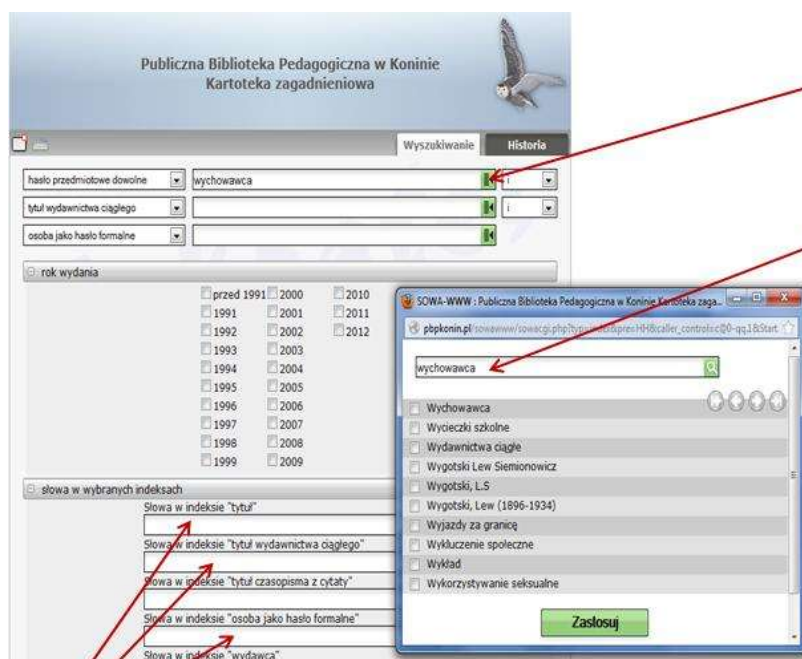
Publiczna Biblioteka Pedagogiczna w Koninie
Kartoteka zagadnieniowa

Wyszukiwanie
Historia

hasło przedmiotowe dowolne
wychowawca
i

tytuł wydawnictwa ciągłego
i

osoba jako hasło formalne

rok wydania

przed 1991
1991
1992
1993
1994
1995
1996
1997
1998
1999
2000
2001
2002
2003
2004
2005
2006
2007
2008
2009
2010
2011
2012

słowa w wybranych indeksach
Słowa w indeksie "tytuł"
Słowa w indeksie "tytuł wydawnictwa ciągłego"
Słowa w indeksie "tytuł czasopisma z cytaty"
Słowa w indeksie "osoba jako hasło formalne"
Słowa w indeksie "wydawca"

SOWA-WWW : Publiczna Biblioteka Pedagogiczna w Koninie Kartoteka zaga...
pbpkonin.pl/sowawww/sowacgi.php?typ=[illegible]&prev=HH8caller_control=c0-qq1&Start

wychowawca

Wychowawca
Wycieczki szkolne
Wydawnictwa ciągłe
Wygotski Lew Siemionowicz
Wygotski, L.S
Wygotski, Lew (1896-1934)
Wyjazdy za granicę
Wykluczenie społeczne
Wykład
Wykorzystywanie seksualne

Zastosuj